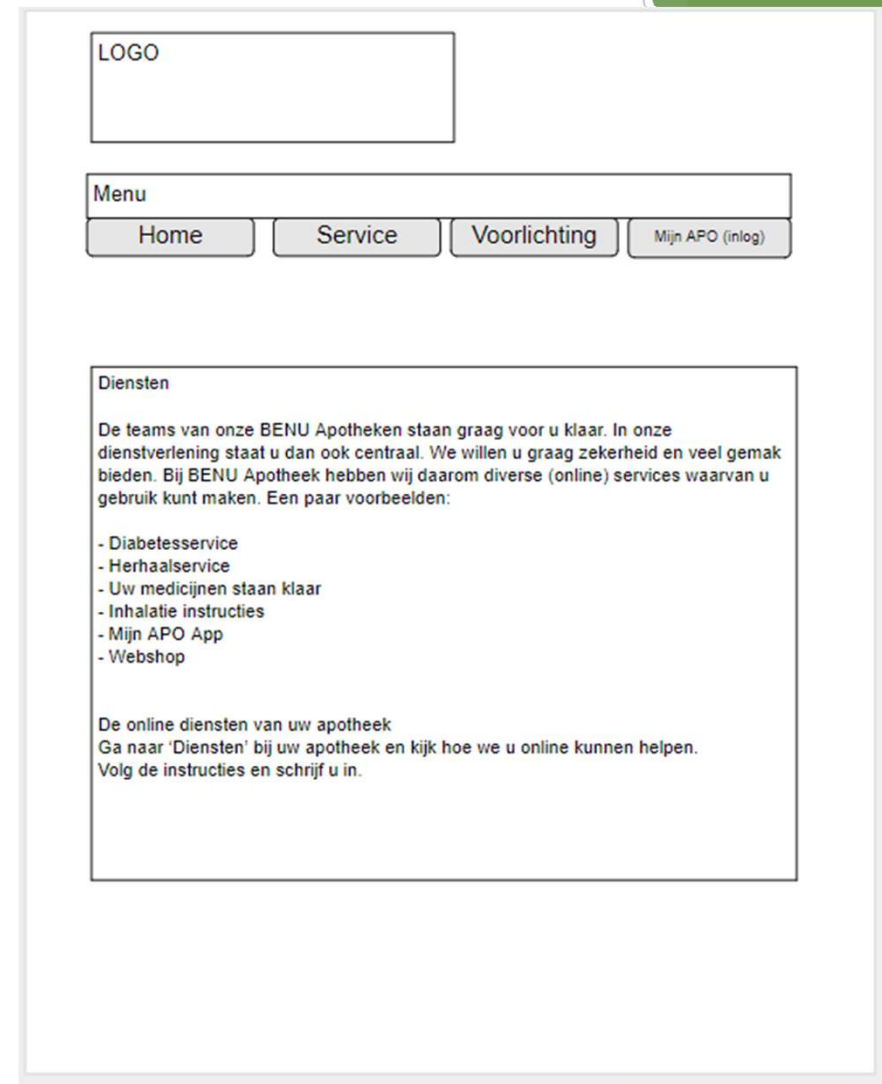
LOGO

Menu

Home Service Voorlichting Mijn APO (inlog)

Diensten

De teams van onze BENU Apotheken staan graag voor u klaar. In onze dienstverlening staat u dan ook centraal. We willen u graag zekerheid en veel gemak bieden. Bij BENU Apotheek hebben wij daarom diverse (online) services waarvan u gebruik kunt maken. Een paar voorbeelden:

- Diabetesservice
- Herhaalservice
- Uw medicijnen staan klaar
- Inhalatie instructies
- Mijn APO App
- Webshop

De online diensten van uw apotheek
Ga naar 'Diensten' bij uw apotheek en kijk hoe we u online kunnen helpen.
Volg de instructies en schrijf u in.